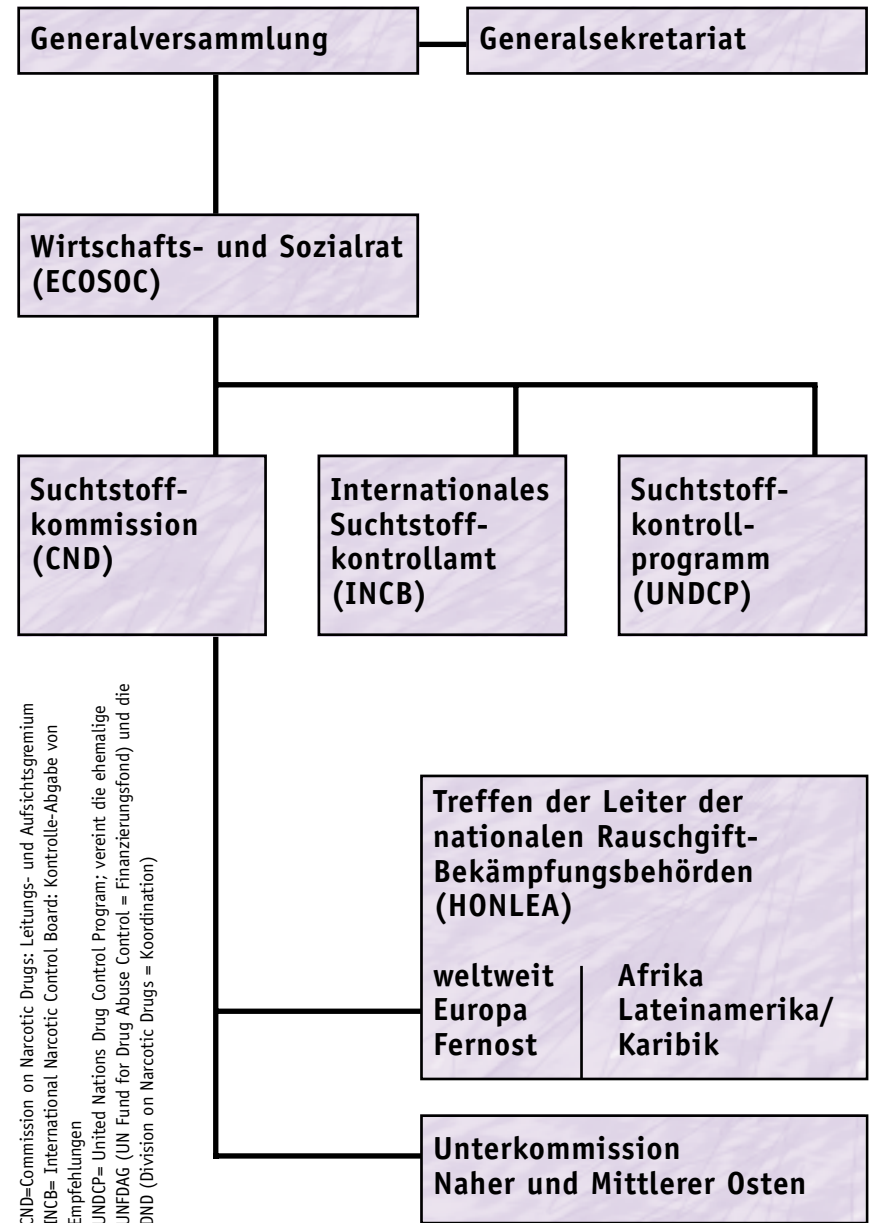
Generalversammlung

Generalsekretariat

Wirtschafts- und Sozialrat (ECOSOC)

Suchtstoffkommission (CND)

Internationales Suchtstoffkontrollamt (INCB)

Suchtstoffkontrollprogramm (UNDCP)

Treffen der Leiter der nationalen Rauschgift-Bekämpfungsbehörden (HONLEA)

weltweit
Europa
Fernost

Afrika
Lateinamerika/
Karibik

Unterkommission
Naher und Mittlerer Osten

CND=Commission on Narcotic Drugs: Leitungs- und Aufsichtsgremium
INCB= International Narcotic Control Board: Kontrolle-Abgabe von Empfehlungen
UNDCP= United Nations Drug Control Program; vereint die ehemalige UNFDAG (UN Fund for Drug Abuse Control = Finanzierungsfond) und die DND (Division on Narcotic Drugs = Koordination)